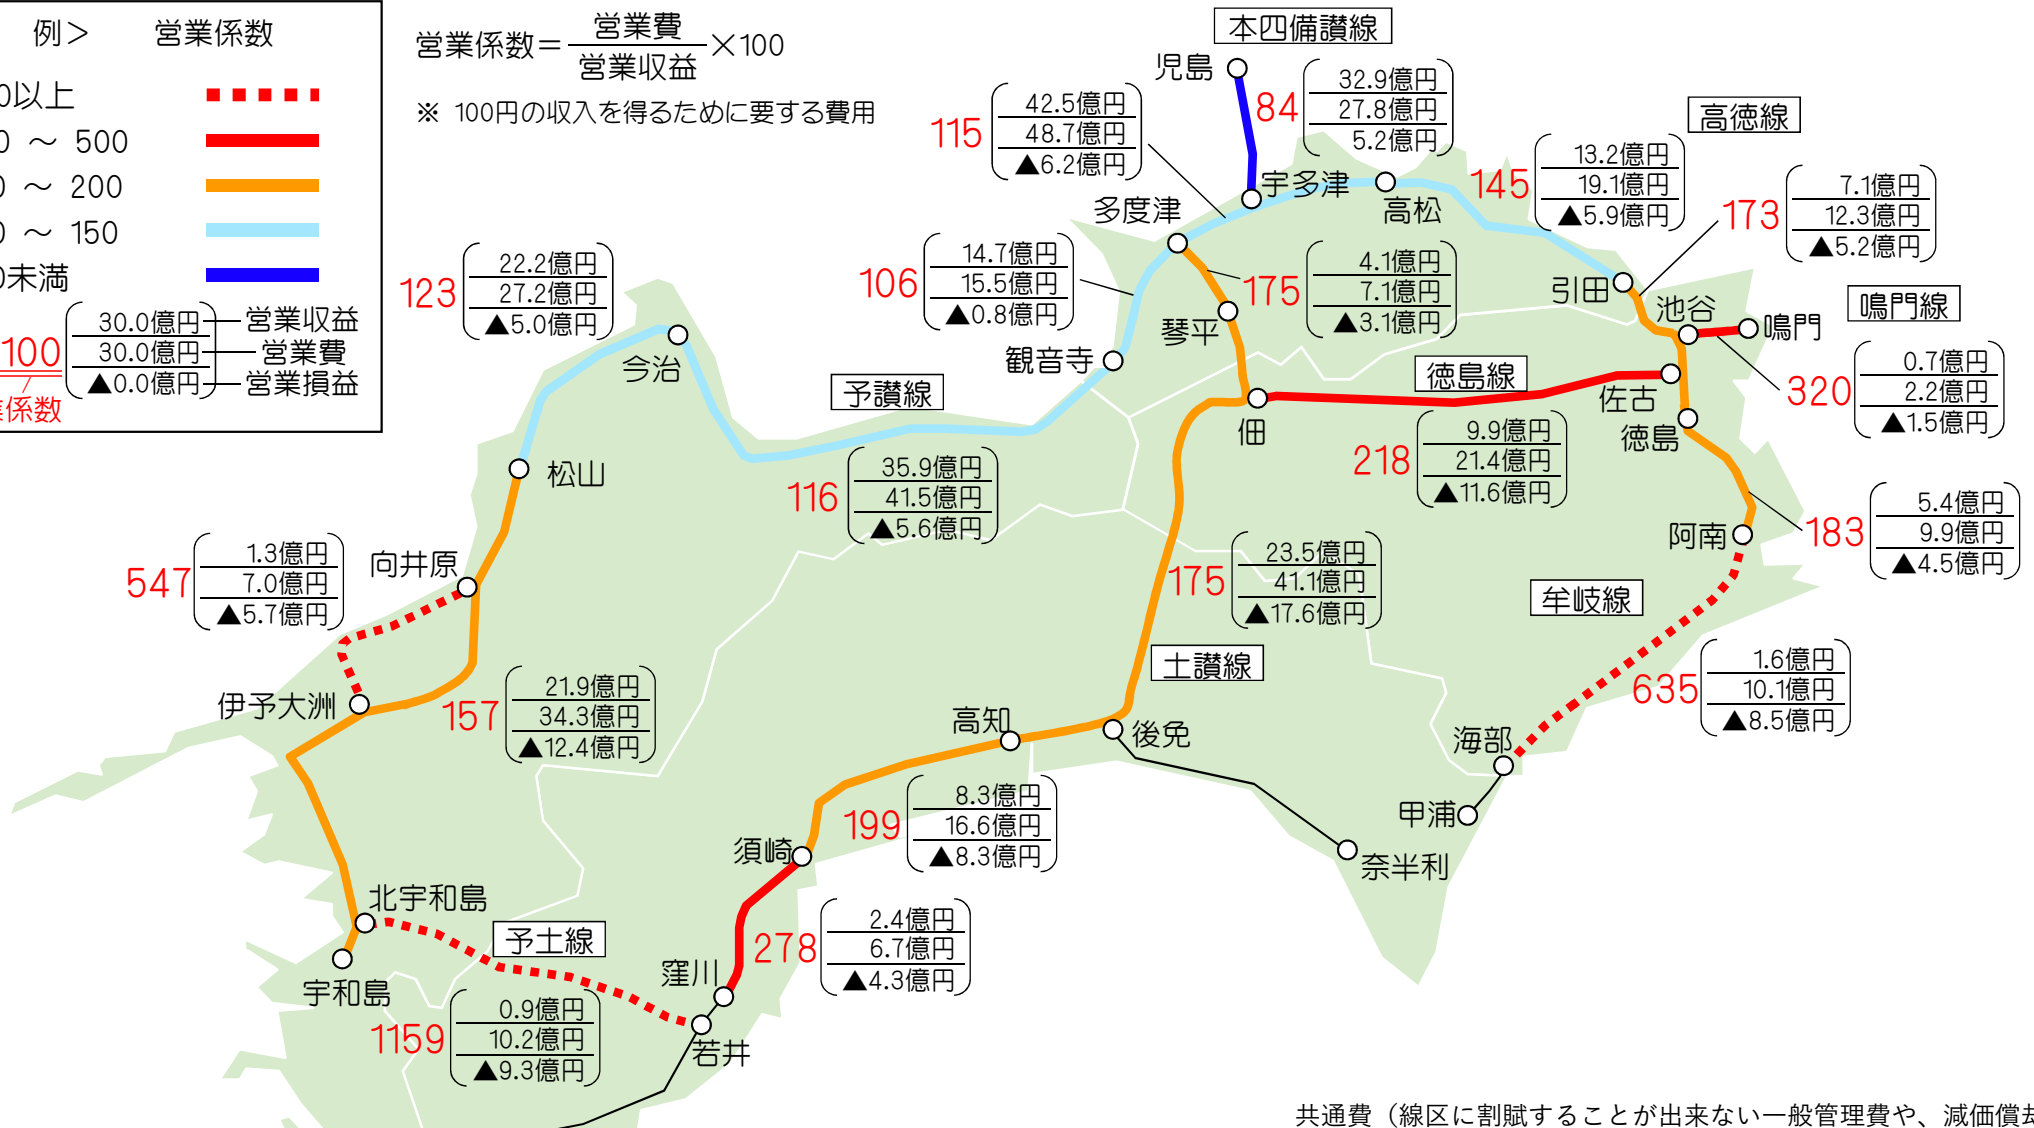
例＞　営業係数

0以上
0 ～ 500
0 ～ 200
0 ～ 150
0未満

100　30.0億円 営業収益
30.0億円 営業費
▲0.0億円 営業損益
係数

営業係数＝$\frac{営業費}{営業収益}$×100
※ 100円の収入を得るために要する費用

本四備讃線
児島
84
32.9億円
27.8億円
5.2億円
宇多津
高松

115
42.5億円
48.7億円
▲6.2億円

多度津

高徳線
145
13.2億円
19.1億円
▲5.9億円

173
7.1億円
12.3億円
▲5.2億円

123
22.2億円
27.2億円
▲5.0億円

106
14.7億円
15.5億円
▲0.8億円

175
4.1億円
7.1億円
▲3.1億円

琴平
観音寺
引田
池谷
鳴門
鳴門線

今治
予讃線
徳島線
佃
佐古
徳島

320
0.7億円
2.2億円
▲1.5億円

218
9.9億円
21.4億円
▲11.6億円

松山
116
35.9億円
41.5億円
▲5.6億円

183
5.4億円
9.9億円
▲4.5億円
阿南

547
1.3億円
7.0億円
▲5.7億円
向井原

175
23.5億円
41.1億円
▲17.6億円

牟岐線
土讃線

635
1.6億円
10.1億円
▲8.5億円

伊予大洲
157
21.9億円
34.3億円
▲12.4億円

高知
後免
海部
甲浦
奈半利

199
8.3億円
16.6億円
▲8.3億円
須崎

北宇和島
予土線
宇和島
278
2.4億円
6.7億円
▲4.3億円
窪川

1159
0.9億円
10.2億円
▲9.3億円
若井

共通費（線区に割賦することが出来ない一般管理費や、減価償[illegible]